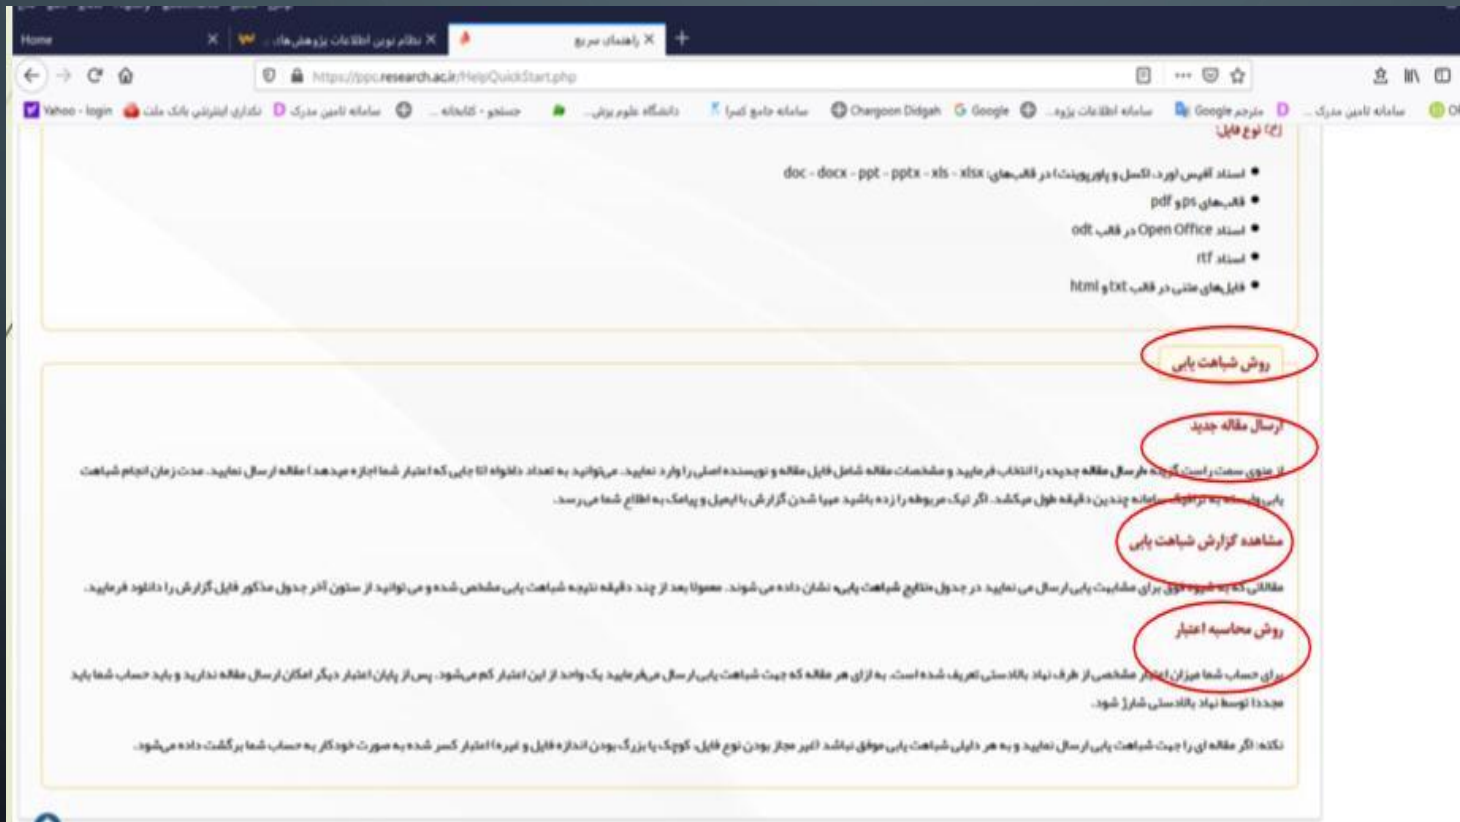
Home
نظام نوین اطلاعات پژوهش‌های ...
راهنمای سریع
https://ppc.research.ac.ir/HelpQuickStart.php
Yahoo - login | تلگراف اینترنتی بانک ملت | سامانه تامین مدرک | جستجو - کتابخانه ... | دانشگاه علوم پزش... | سامانه جامع کسرا | Chargoon Didgah | Google | سامانه اطلاعات پژوه... | مترجم Google | سامانه تامین مدرک

ج) نوع فایل

• اسناد آفیس (ورد، اکسل و پاورپوینت) در قالب‌های: doc - docx - ppt - pptx - xls - xlsx
• قالب‌های ps و pdf
• اسناد Open Office در قالب odt
• اسناد rtf
• فایل‌های متنی در قالب txt و html

روش شباهت یابی

ارسال مقاله جدید

از منوی سمت راست گزینه ارسال مقاله جدید را انتخاب فرمایید و مشخصات مقاله شامل فایل مقاله و نویسنده اصلی را وارد نمایید. می‌توانید به تعداد دلخواه تا جایی که اعتبار شما اجازه میدهد مقاله ارسال نمایید. مدت زمان انجام شباهت یابی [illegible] سامانه چندین دقیقه طول میکشد. اگر تیک مربوطه را زده باشید مبنا شدن گزارش با ایمیل و پیامک به اطلاع شما می‌رسد.

مشاهده گزارش شباهت یابی

مقالاتی که به شیوه فوق برای مشابهت یابی ارسال می نمایید در جدول نتایج شباهت یابی نشان داده می شوند. معمولا بعد از چند دقیقه نتیجه شباهت یابی مشخص شده و می توانید از ستون آخر جدول مذکور فایل گزارش را دانلود فرمایید.

روش محاسبه اعتبار

برای حساب شما میزان اعتبار مشخصی از طرف نهاد بالادستی تعریف شده است. به ازای هر مقاله که جهت شباهت یابی ارسال میفرمایید یک واحد از این اعتبار کم میشود. پس از پایان اعتبار دیگر امکان ارسال مقاله ندارید و باید حساب شما باید مجددا توسط نهاد بالادستی شارژ شود.

نکته: اگر مقاله ای را جهت شباهت یابی ارسال نمایید و به هر دلیلی شباهت یابی موفق نباشد (غیر مجاز بودن نوع فایل، کوچک یا بزرگ بودن اندازه فایل و غیره) اعتبار کسر شده به صورت خودکار به حساب شما برگشت داده میشود.